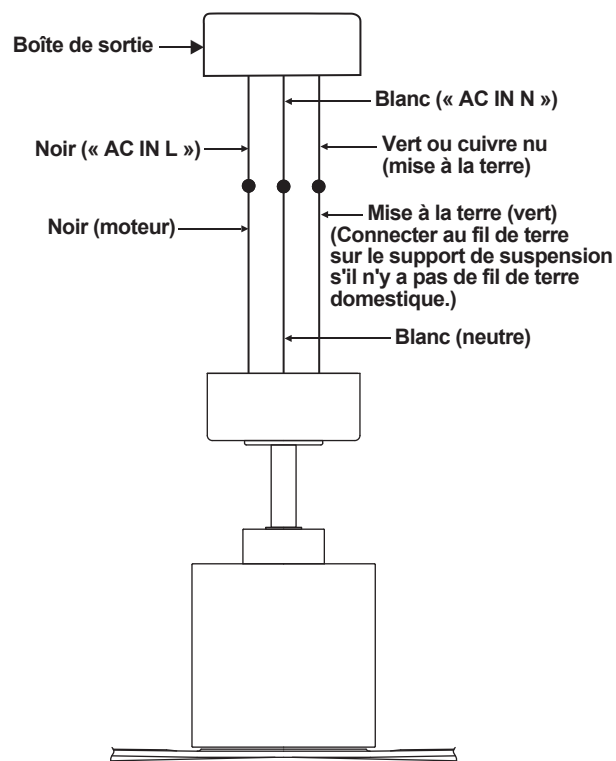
Boîte de sortie

Blanc (« AC IN N »)

Noir (« AC IN L »)

Vert ou cuivre nu (mise à la terre)

Noir (moteur)

Mise à la terre (vert) (Connecter au fil de terre sur le support de suspension s'il n'y a pas de fil de terre domestique.)

Blanc (neutre)